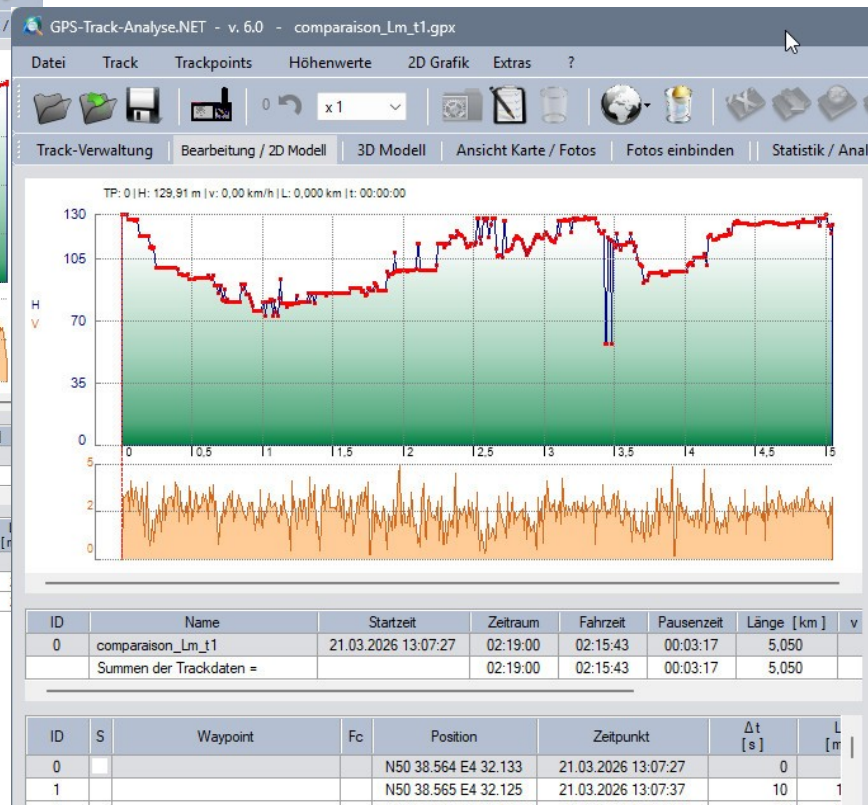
GPS-Track-Analyse.NET - v. 6.0 - comparaison_Lm_t1.gpx

Datei Track Trackpoints Höhenwerte 2D Grafik Extras ?

0 x 1

Track-Verwaltung | Bearbeitung / 2D Modell | 3D Modell | Ansicht Karte / Fotos | Fotos einbinden | Statistik / Anal

TP: 0 | H: 129,91 m | v: 0,00 km/h | L: 0,000 km | t: 00:00:00

130
105
H
V
70
35
0

0 | 0,5 | 1 | 1,5 | 2 | 2,5 | 3 | 3,5 | 4 | 4,5 | 5

5
2
0

| ID | Name | Startzeit | Zeitraum | Fahrzeit | Pausenzeit | Länge [km] | v |
|---|---|---|---|---|---|---|---|
| 0 | comparaison_Lm_t1 | 21.03.2026 13:07:27 | 02:19:00 | 02:15:43 | 00:03:17 | 5,050 | |
| | Summen der Trackdaten = | | 02:19:00 | 02:15:43 | 00:03:17 | 5,050 | |

| ID | S | Waypoint | Fc | Position | Zeitpunkt | Δt [s] | L [m |
|---|---|---|---|---|---|---|---|
| 0 | | | | N50 38.564 E4 32.133 | 21.03.2026 13:07:27 | 0 | |
| 1 | | | | N50 38.565 E4 32.125 | 21.03.2026 13:07:37 | 10 | 1 |